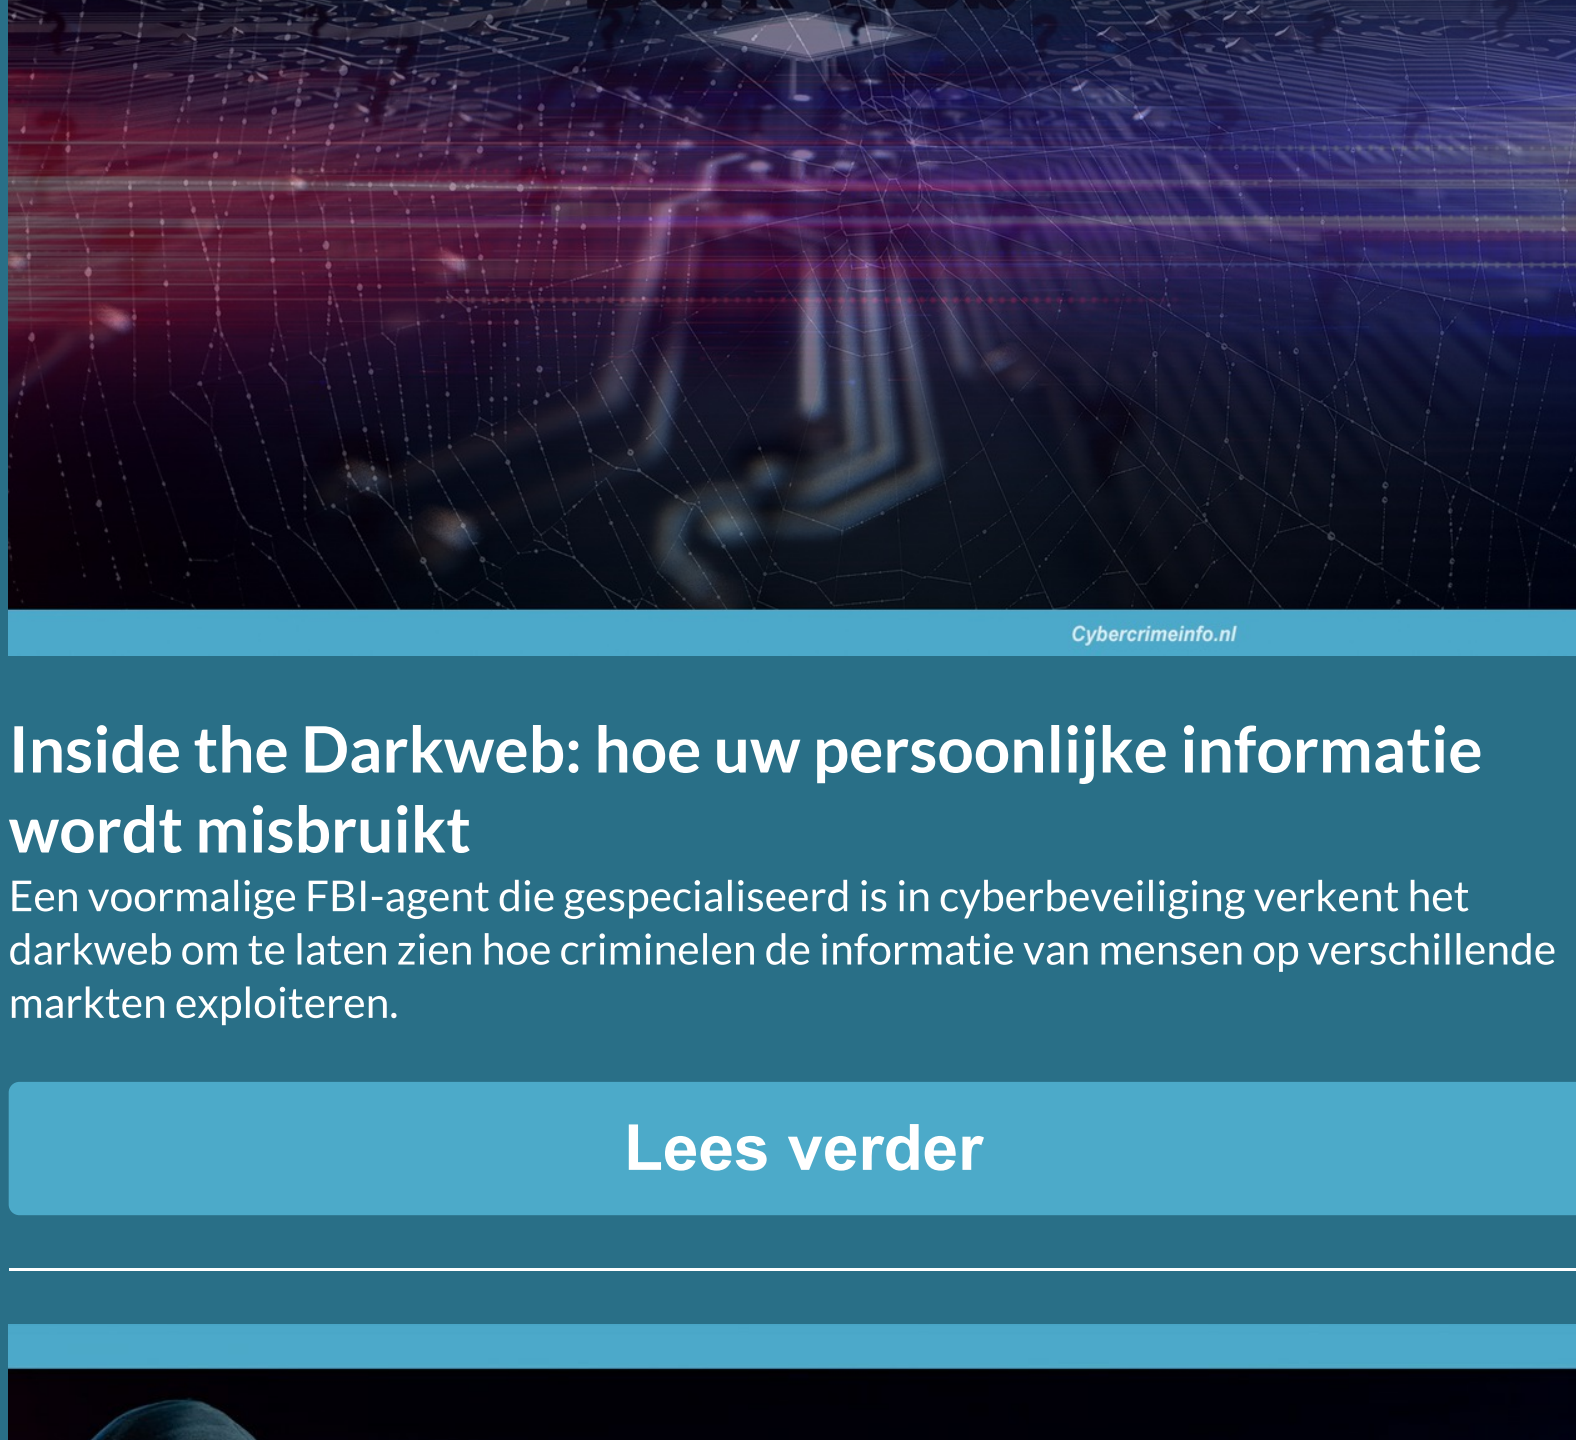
Cybercrimeinfo.nl

Inside the Darkweb: hoe uw persoonlijke informatie wordt misbruikt

Een voormalige FBI-agent die gespecialiseerd is in cyberbeveiliging verkent het darkweb om te laten zien hoe criminelen de informatie van mensen op verschillende markten exploiteren.

Lees verder